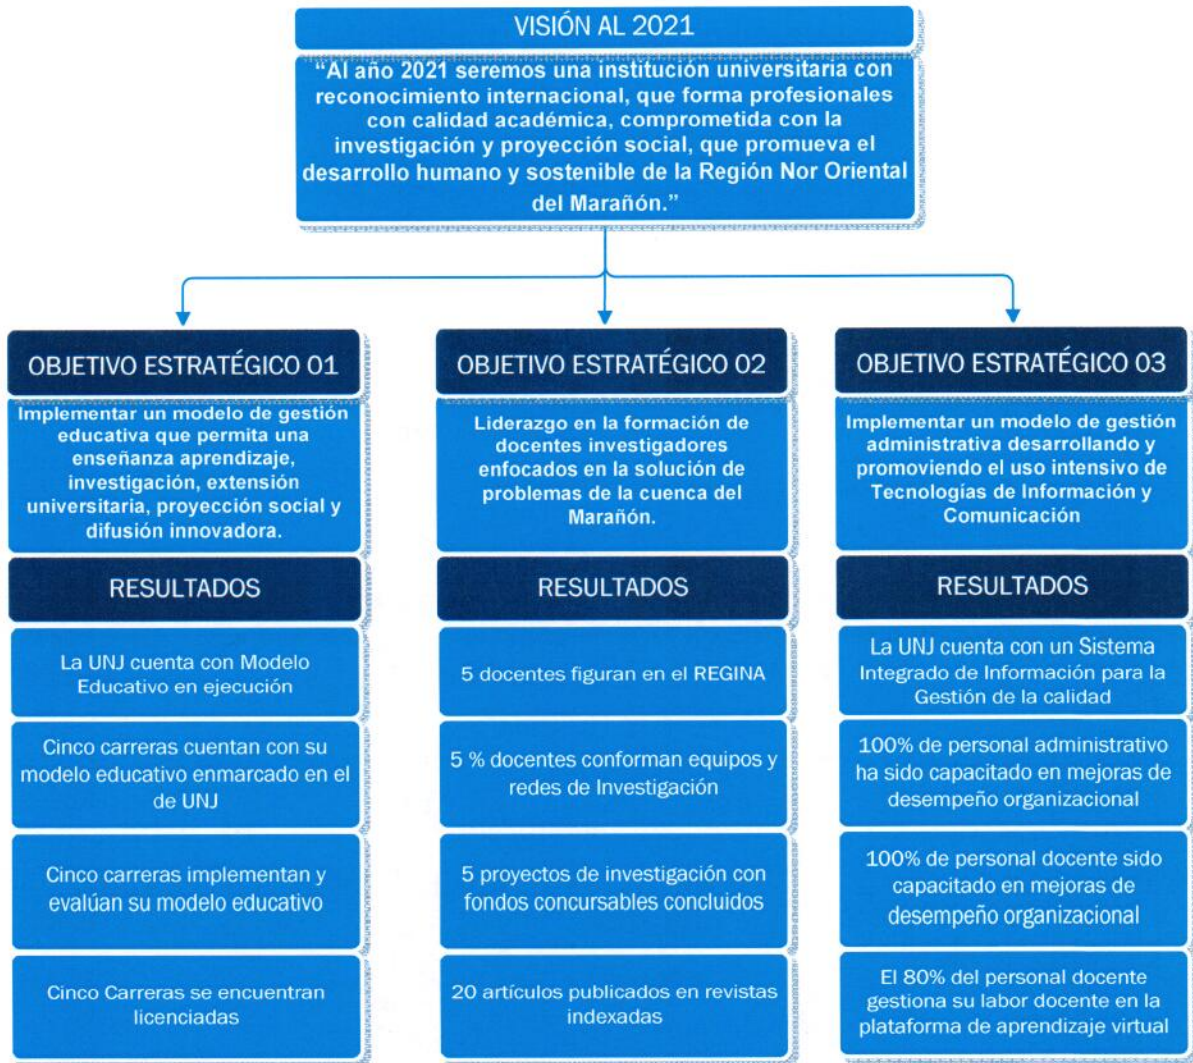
VISIÓN AL 2021

"Al año 2021 seremos una institución universitaria con reconocimiento internacional, que forma profesionales con calidad académica, comprometida con la investigación y proyección social, que promueva el desarrollo humano y sostenible de la Región Nor Oriental del Marañón."

OBJETIVO ESTRATÉGICO 01

Implementar un modelo de gestión educativa que permita una enseñanza aprendizaje, investigación, extensión universitaria, proyección social y difusión innovadora.

RESULTADOS

La UNJ cuenta con Modelo Educativo en ejecución

Cinco carreras cuentan con su modelo educativo enmarcado en el de UNJ

Cinco carreras implementan y evalúan su modelo educativo

Cinco Carreras se encuentran licenciadas

OBJETIVO ESTRATÉGICO 02

Liderazgo en la formación de docentes investigadores enfocados en la solución de problemas de la cuenca del Marañón.

RESULTADOS

5 docentes figuran en el REGINA

5 % docentes conforman equipos y redes de Investigación

5 proyectos de investigación con fondos concursables concluidos

20 artículos publicados en revistas indexadas

OBJETIVO ESTRATÉGICO 03

Implementar un modelo de gestión administrativa desarrollando y promoviendo el uso intensivo de Tecnologías de Información y Comunicación

RESULTADOS

La UNJ cuenta con un Sistema Integrado de Información para la Gestión de la calidad

100% de personal administrativo ha sido capacitado en mejoras de desempeño organizacional

100% de personal docente sido capacitado en mejoras de desempeño organizacional

El 80% del personal docente gestiona su labor docente en la plataforma de aprendizaje virtual